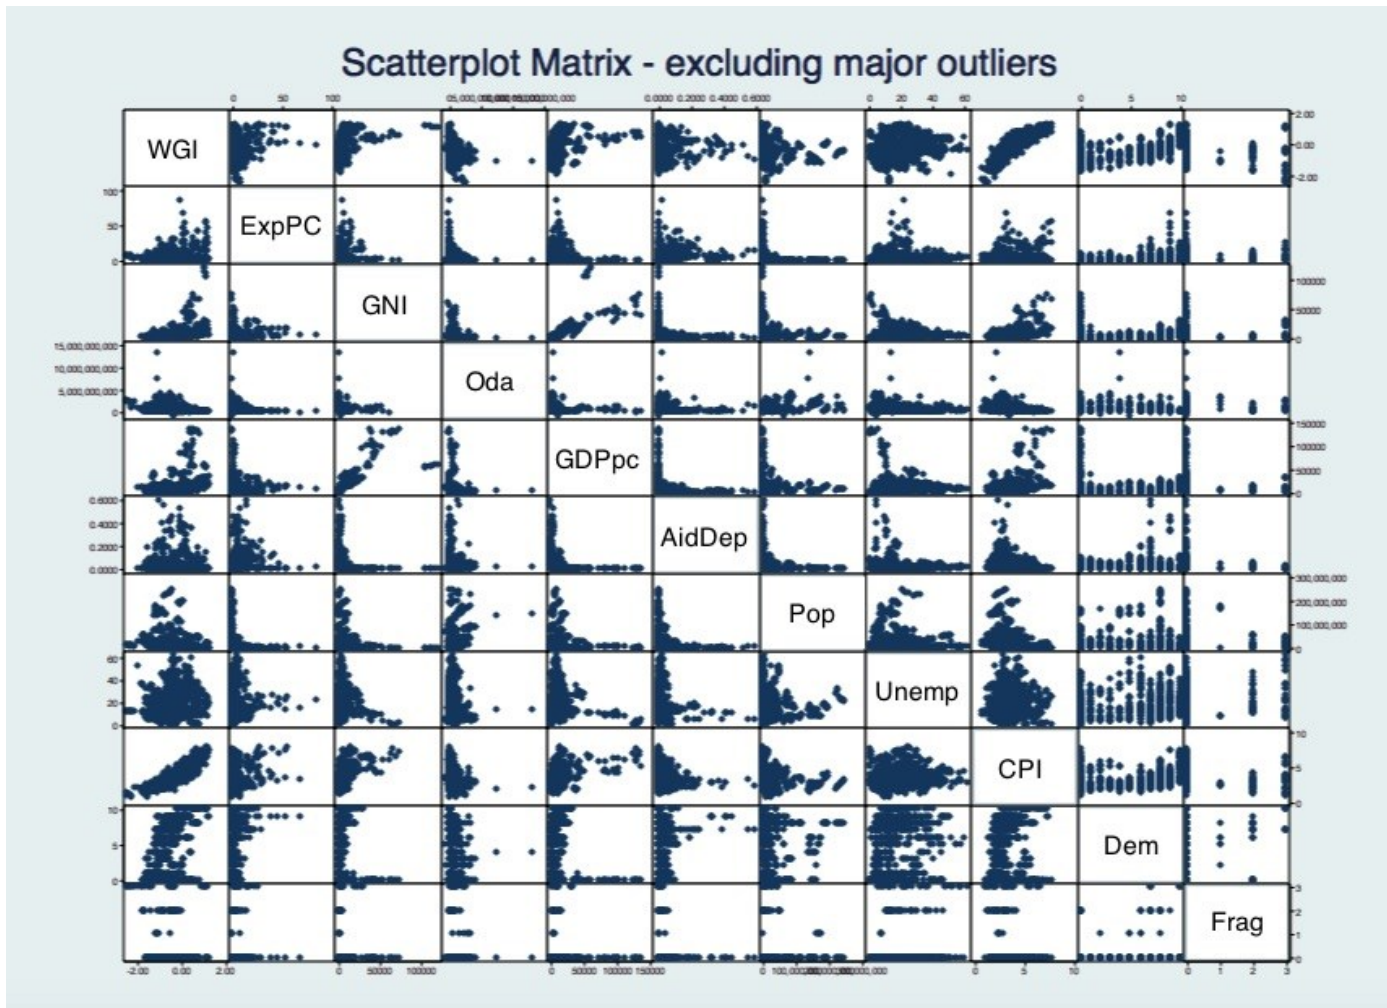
Scatterplot Matrix - excluding major outliers

0 50 100
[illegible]
0.0000 0.2000 0.4000 0.6000
0 20 40 60
0 5 10

WGI
ExpPC
GNI
Oda
GDPpc
AidDep
Pop
Unemp
CPI
Dem
Frag

2.00
0.00
-2.00
100
50
0
100000
50000
0
15,000,000,000
10,000,000,000
5,000,000,000
0
150000
100000
50000
0
0.6000
0.4000
0.2000
0.0000
300,000,000
200,000,000
100,000,000
0
60
40
20
0
10
5
0
10
5
0
3
2
1
0

-2.00 0.00 2.00
0 50000 100000
0 50000 100000 150000
0 100,000,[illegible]
0 5 10
0 1 2 3